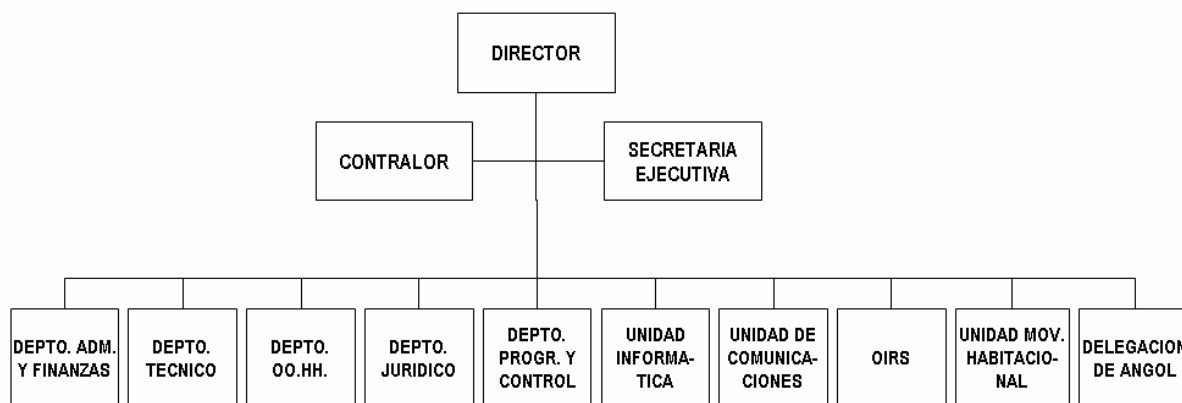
DIRECTOR

CONTRALOR

SECRETARIA EJECUTIVA

DEPTO. ADM. Y FINANZAS

DEPTO. TECNICO

DEPTO. OO.HH.

DEPTO. JURIDICO

DEPTO. PROGR. Y CONTROL

UNIDAD INFORMATICA

UNIDAD DE COMUNICACIONES

OIRS

UNIDAD MOV. HABITACIONAL

DELEGACION DE ANGOL